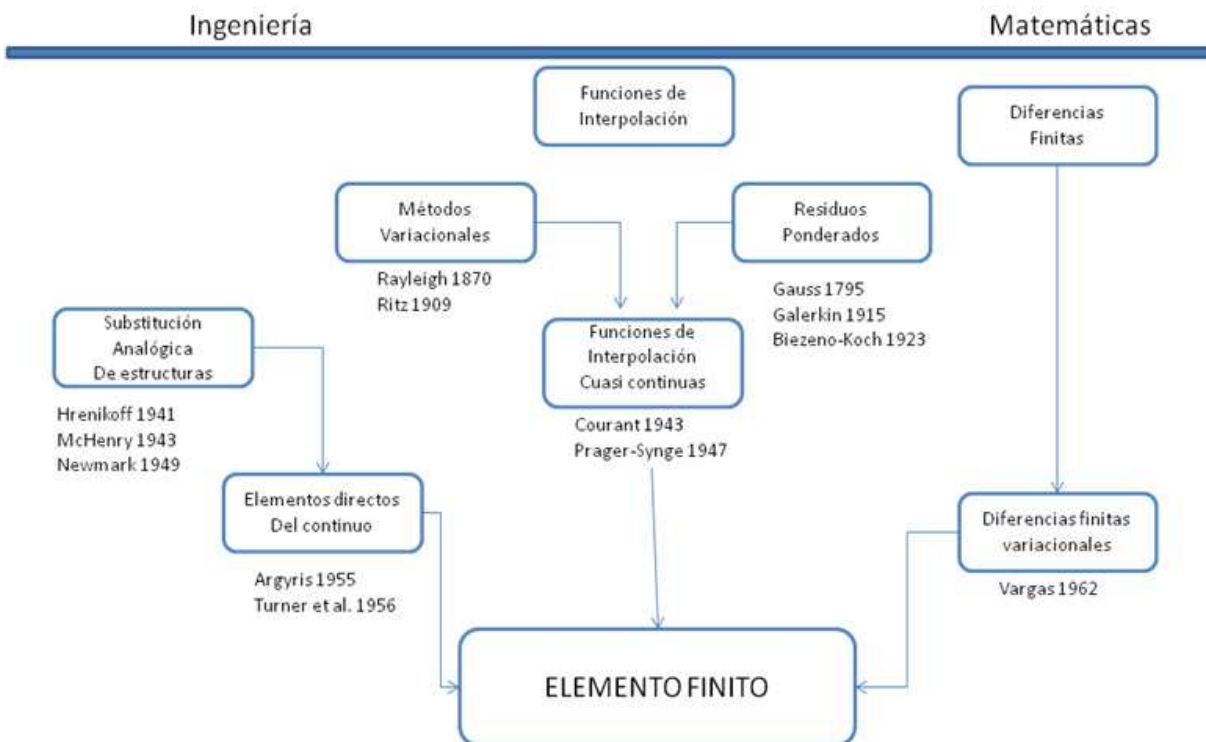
Ingeniería

Matemáticas

Funciones de Interpolación

Diferencias Finitas

Métodos Variacionales

Residuos Ponderados

Rayleigh 1870
Ritz 1909

Gauss 1795
Galerkin 1915
Biezeno-Koch 1923

Substitución Analógica De estructuras

Funciones de Interpolación Cuasi continuas

Hrenikoff 1941
McHenry 1943
Newmark 1949

Courant 1943
Prager-Synge 1947

Elementos directos Del continuo

Diferencias finitas variacionales

Argyris 1955
Turner et al. 1956

Vargas 1962

ELEMENTO FINITO